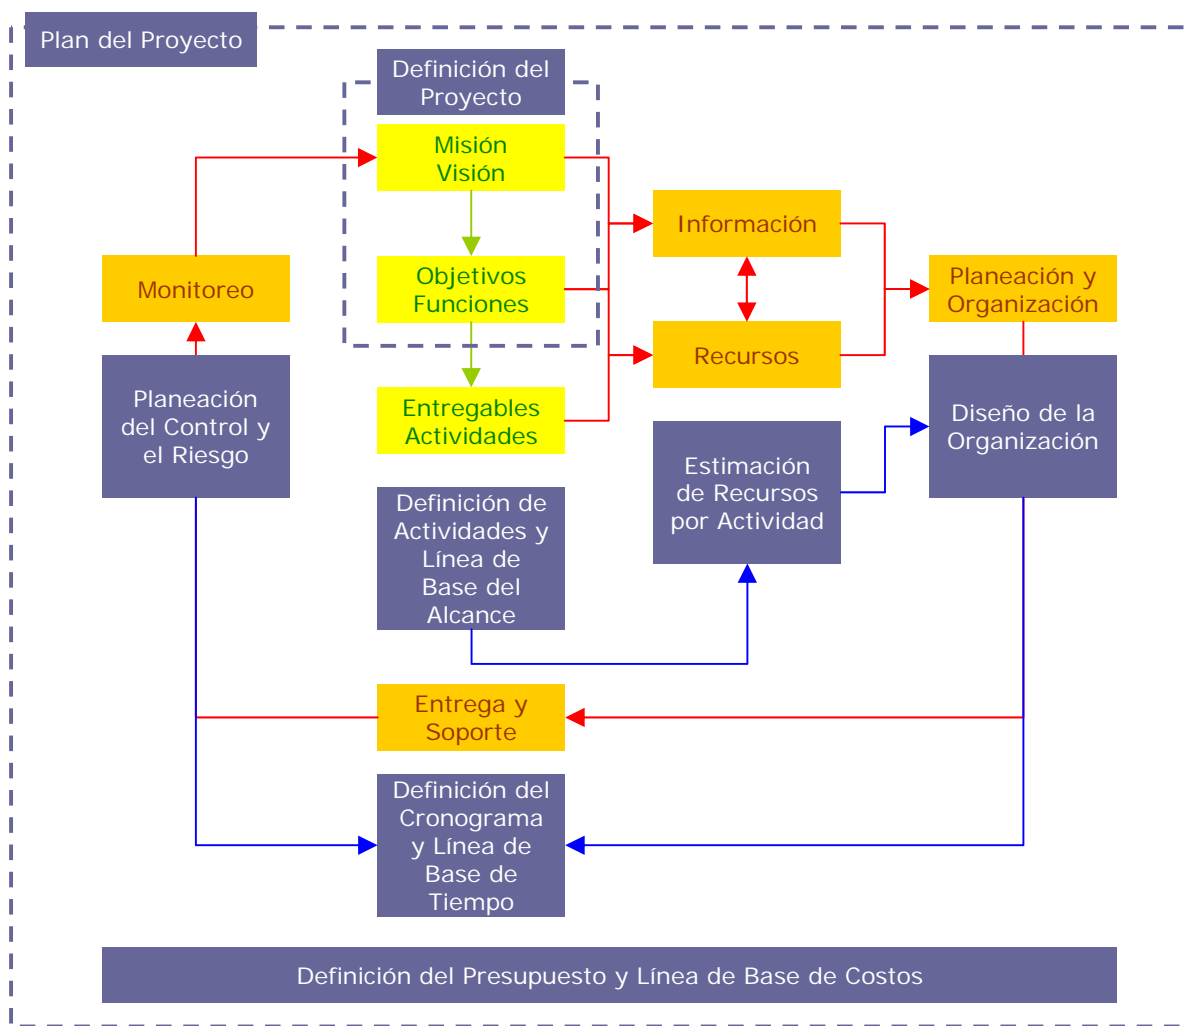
Plan del Proyecto

Definición del Proyecto

Misión Visión

Objetivos Funciones

Entregables Actividades

Información

Recursos

Planeación y Organización

Monitoreo

Planeación del Control y el Riesgo

Definición de Actividades y Línea de Base del Alcance

Estimación de Recursos por Actividad

Diseño de la Organización

Entrega y Soporte

Definición del Cronograma y Línea de Base de Tiempo

Definición del Presupuesto y Línea de Base de Costos